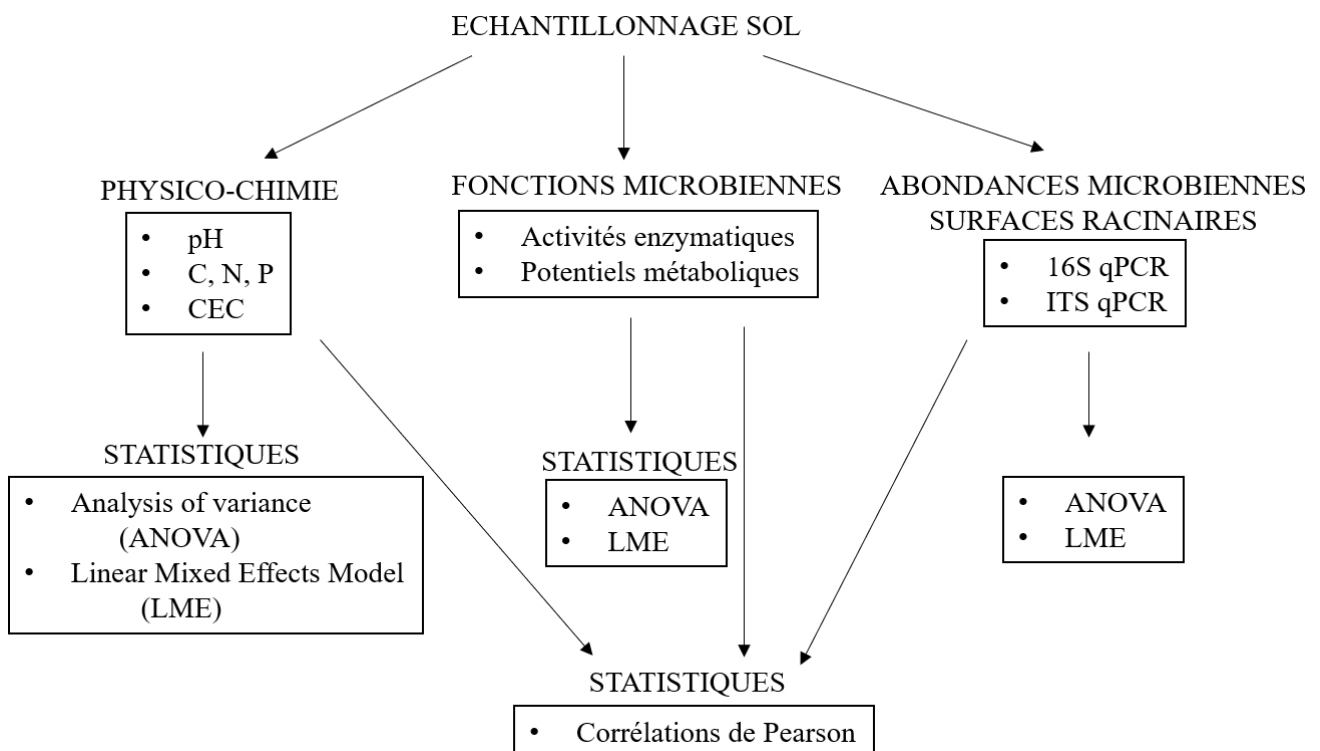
ECHANTILLONNAGE SOL

PHYSICO-CHIMIE

- pH
- C, N, P
- CEC

FONCTIONS MICROBIENNES

- Activités enzymatiques
- Potentiels métaboliques

ABONDANCES MICROBIENNES
SURFACES RACINAIRES

- 16S qPCR
- ITS qPCR

STATISTIQUES

- Analysis of variance (ANOVA)
- Linear Mixed Effects Model (LME)

STATISTIQUES

- ANOVA
- LME

- ANOVA
- LME

STATISTIQUES

- Corrélations de Pearson